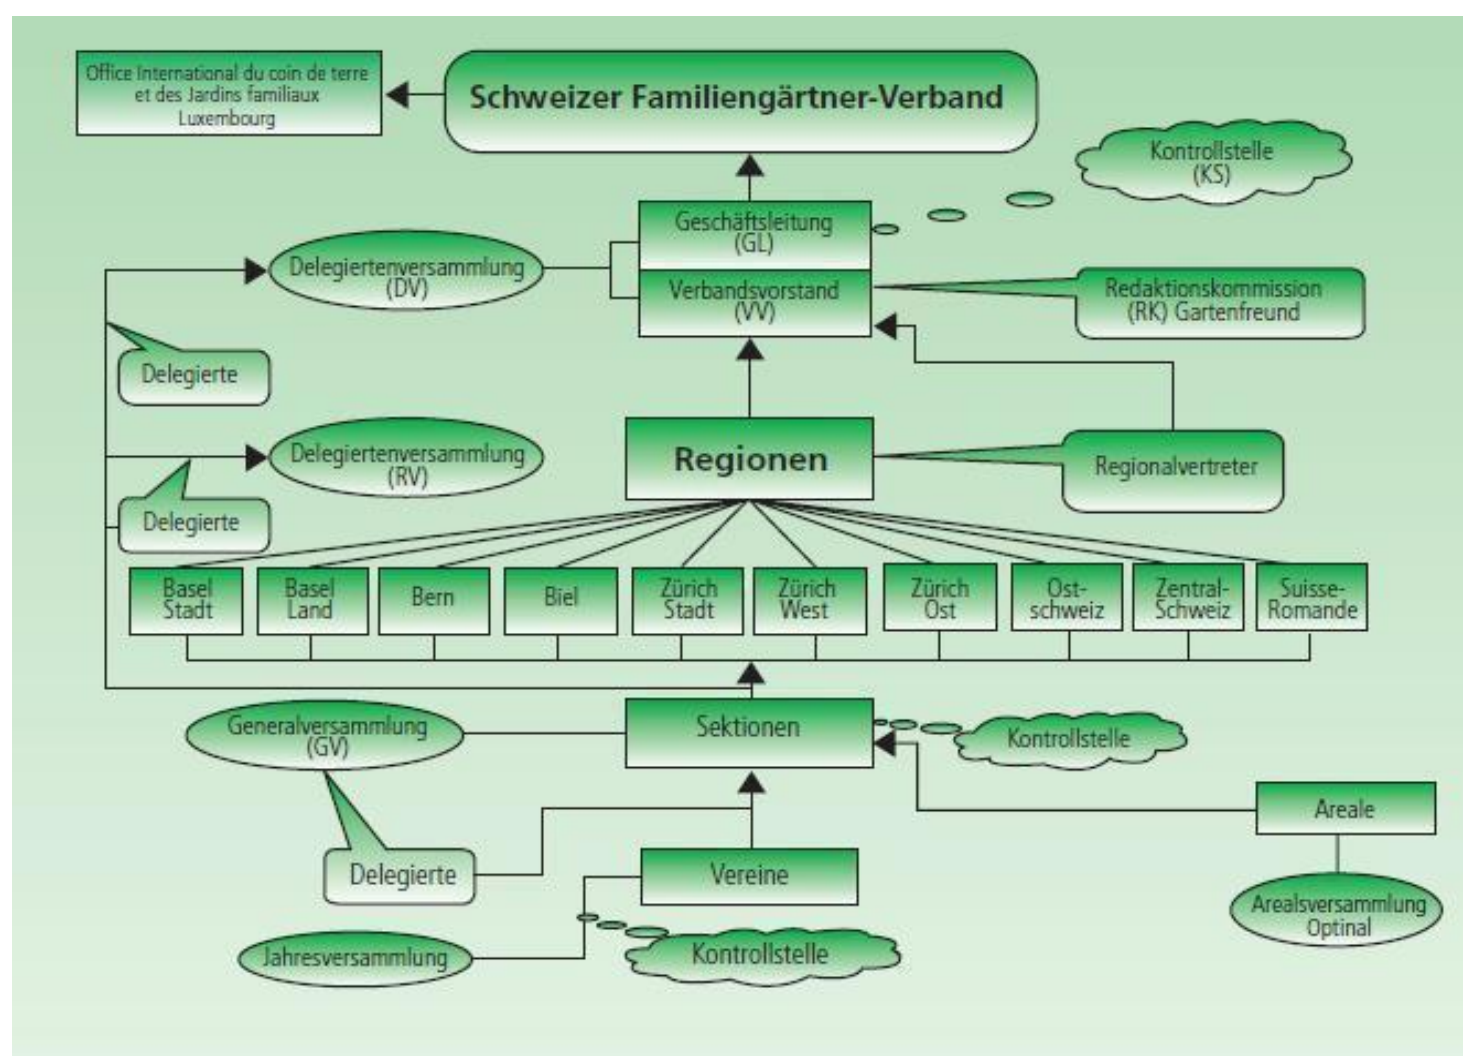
Office International du coin de terre et des Jardins familiaux Luxembourg

Schweizer Familiengärtner-Verband

Kontrollstelle (KS)

Geschäftsleitung (GL)

Delegiertenversammlung (DV)

Verbandsvorstand (VV)

Redaktionskommission (RK) Gartenfreund

Delegierte

Regionen

Regionalvertreter

Delegiertenversammlung (RV)

Delegierte

Basel Stadt

Basel Land

Bern

Biel

Zürich Stadt

Zürich West

Zürich Ost

Ost-schweiz

Zentral-Schweiz

Suisse-Romande

Generalversammlung (GV)

Sektionen

Kontrollstelle

Areale

Delegierte

Vereine

Arealsversammlung Optinal

Jahresversammlung

Kontrollstelle